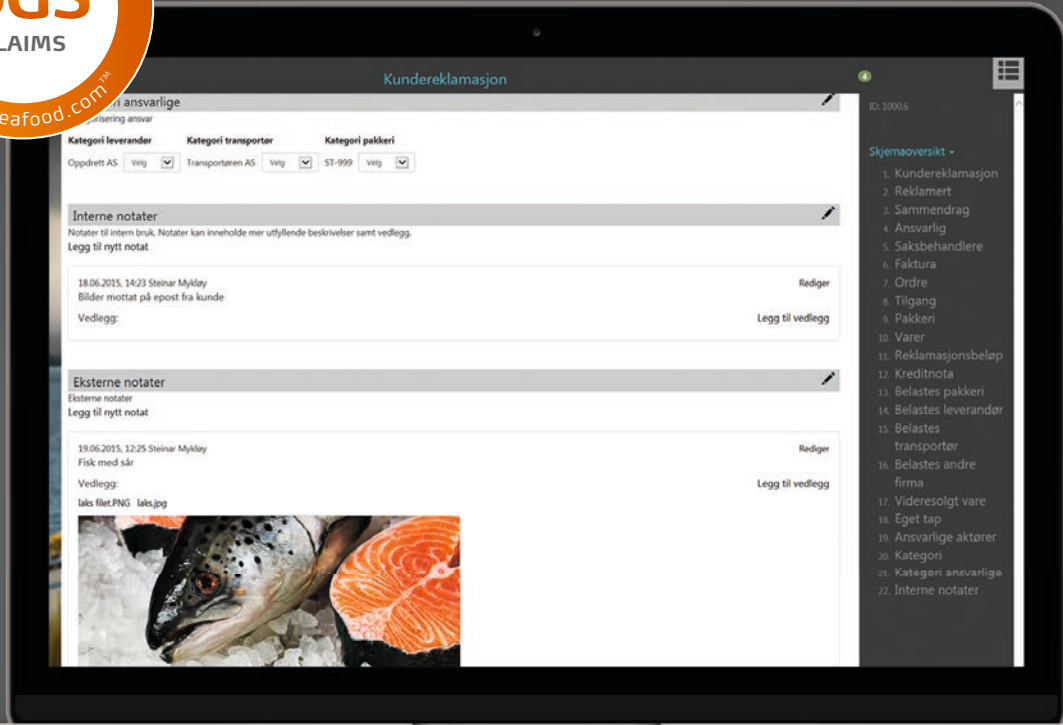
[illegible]OGS
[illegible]LAIMS
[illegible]eafood.com™

Kundereklamasjon

4

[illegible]ri ansvarlige
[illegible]orisering ansvar

Kategori leverandør
Oppdrett AS Velg

Kategori transportør
Transportøren AS Velg

Kategori pakkeri
ST-999 Velg

Interne notater
Notater til intern bruk. Notater kan inneholde mer utfyllende beskrivelser samt vedlegg.
Legg til nytt notat

18.06.2015, 14:23 Steinar Mykløy
Bilder mottat på epost fra kunde
Rediger
Vedlegg:
Legg til vedlegg

Eksterne notater
Eksterne notater
Legg til nytt notat

19.06.2015, 12:25 Steinar Mykløy
Fisk med sår
Rediger
Vedlegg:
Legg til vedlegg
laks filet.PNG laks.jpg

ID: 1000.6

Skjemaoversikt ▾
1. Kundereklamasjon
2. Reklamert
3. Sammendrag
4. Ansvarlig
5. Saksbehandlere
6. Faktura
7. Ordre
8. Tilgang
9. Pakkeri
10. Varer
11. Reklamasjonsbeløp
12. Kreditnota
13. Belastes pakkeri
14. Belastes leverandør
15. Belastes transportør
16. Belastes andre firma
17. Videresolgt vare
18. Eget tap
19. Ansvarlige aktører
20. Kategori
21. Kategori ansvarlige
22. Interne notater